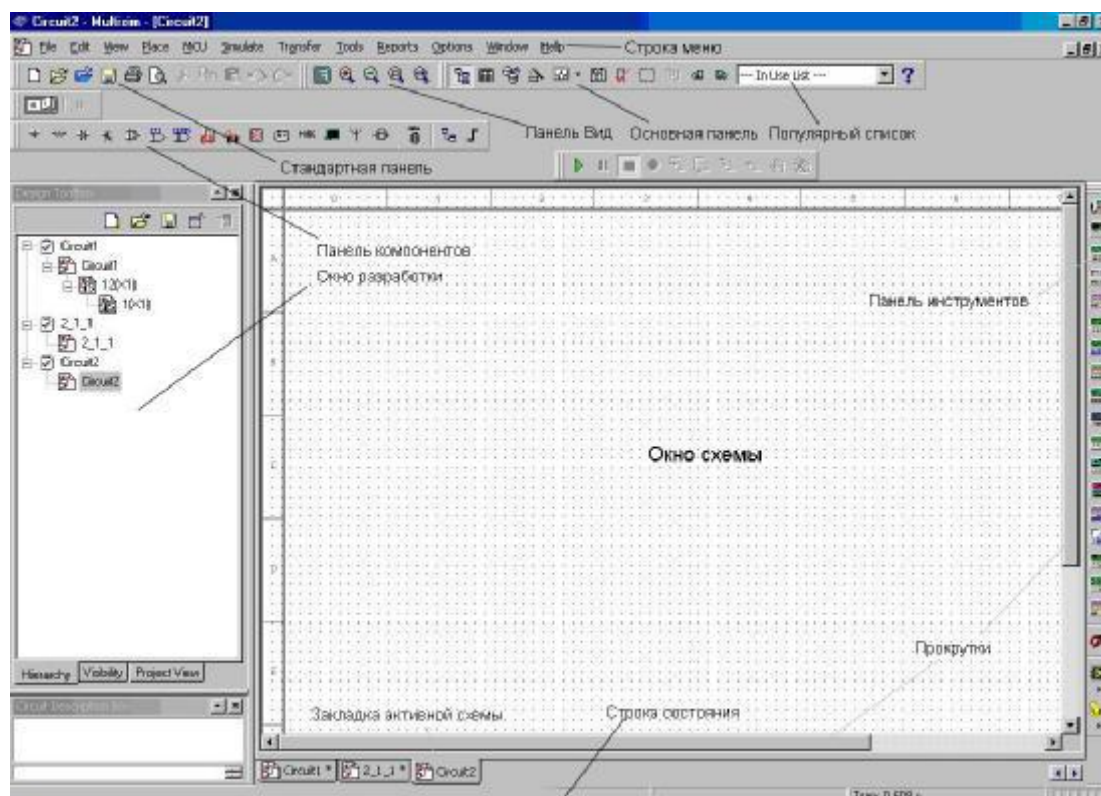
Circuit2 - Multisim - [Circuit2]

File Edit View Place MCU Simulate Transfer Tools Reports Options Window Help

Строка меню

--- In Use List ---

Панель Вид Основная панель Популярный список

Стандартная панель

Design Toolbox

Circuit1
Circuit1
12(X1)
1(X1)
2_1_1
2_1_1
Circuit2
Circuit2

Панель компонентов

Окно разработки

Панель инструментов

Окно схемы

Прокрутки

Hierarchy Visibility Project View

Circuit Description Bo...

Закладка активной схемы

Строка состояния

Circuit1 * 2_1_1 * Circuit2

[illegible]